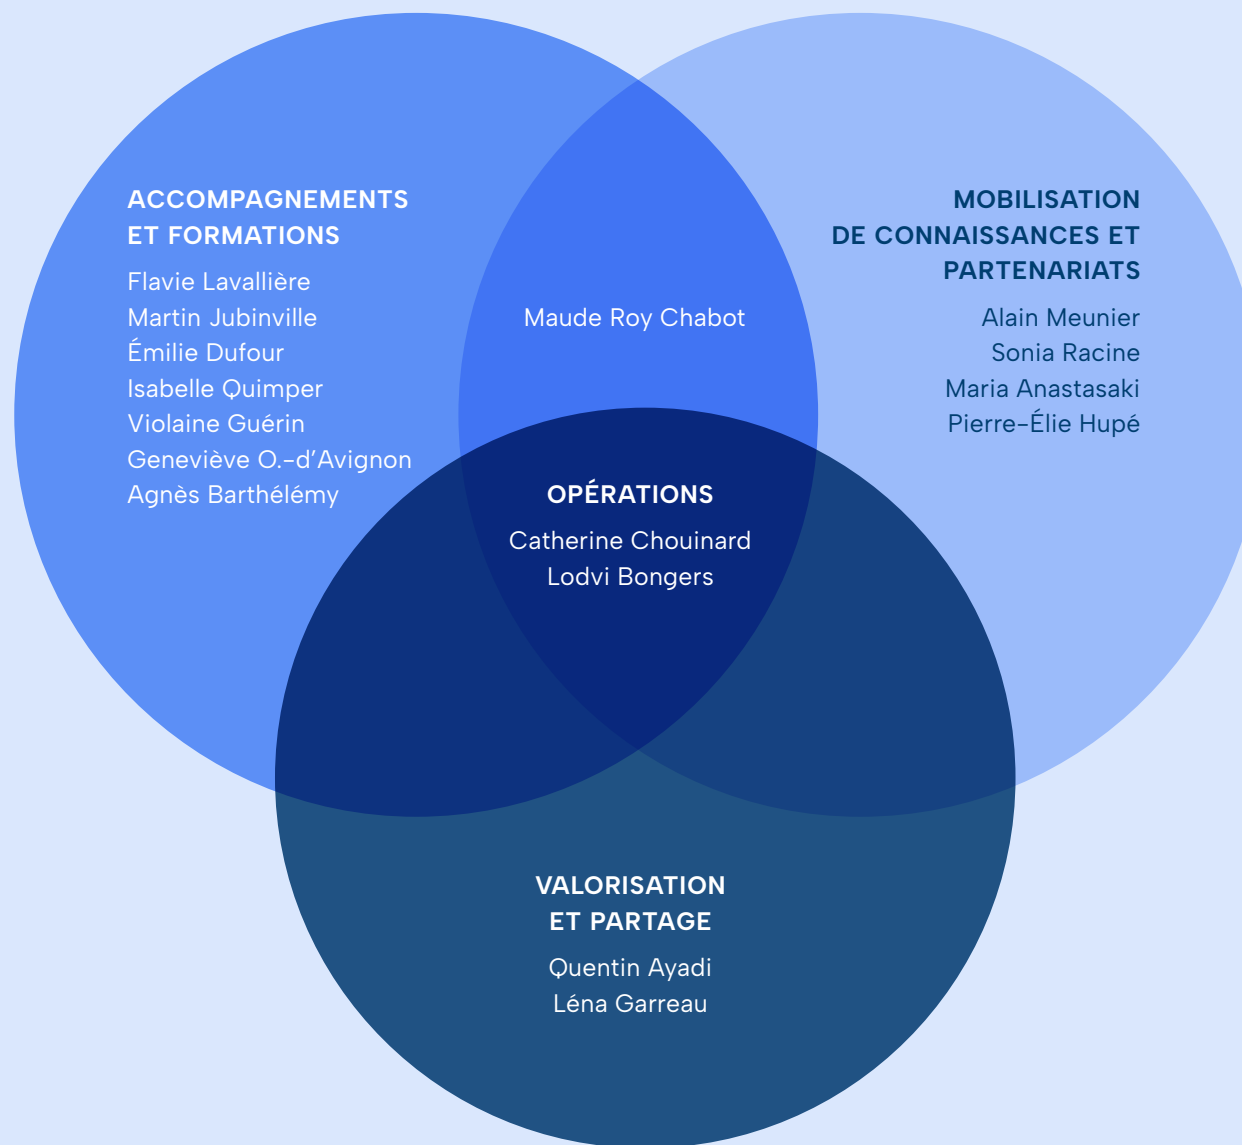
ACCOMPAGNEMENTS ET FORMATIONS

Flavie Lavallière
Martin Jubinville
Émilie Dufour
Isabelle Quimper
Violaine Guérin
Geneviève O.-d'Avignon
Agnès Barthélémy

Maude Roy Chabot

MOBILISATION DE CONNAISSANCES ET PARTENARIATS

Alain Meunier
Sonia Racine
Maria Anastasaki
Pierre-Élie Hupé

OPÉRATIONS

Catherine Chouinard
Lodvi Bongers

VALORISATION ET PARTAGE

Quentin Ayadi
Léna Garreau